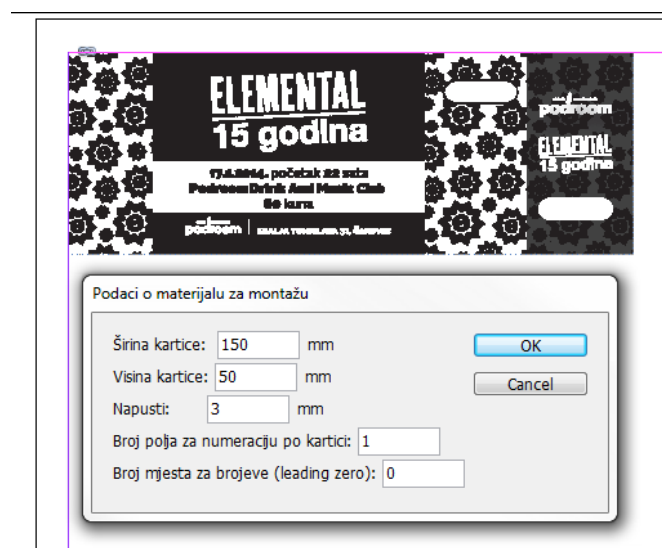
ELEMENTAL
15 godina

17.4.2014. početak 22 sata
Podroom Drink And Music Club
50 kuna

podroom | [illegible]

podroom
ELEMENTAL
15 godina

Podaci o materijalu za montažu

Širina kartice: 150 mm
Visina kartice: 50 mm
Napusti: 3 mm
Broj polja za numeraciju po kartici: 1
Broj mjesta za brojeve (leading zero): 0

OK
Cancel